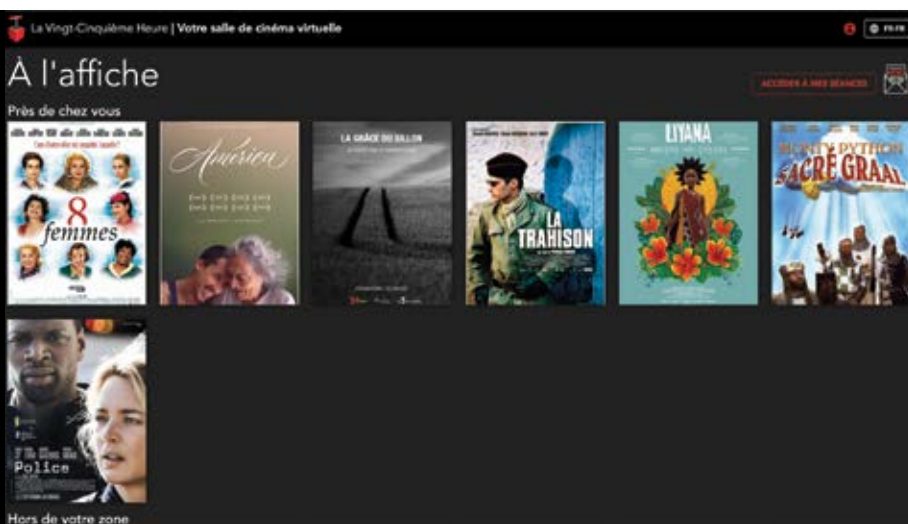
La Vingt-Cinquième Heure | Votre salle de cinéma virtuelle

FR-FR

À l'affiche

ACCÉDER À MES SÉANCES

Près de chez vous

8 femmes

América

LA GRÂCE DU SILLON

LA TRAHISON

LIYANA

MONTY PYTHON SACRÉ GRAAL

Police

Hors de votre zone